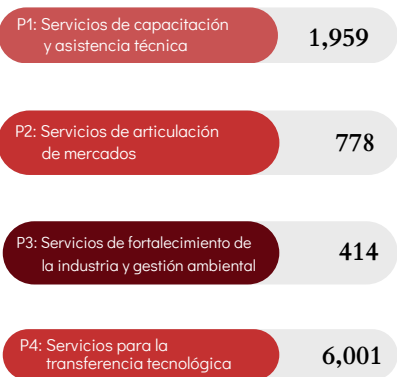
P1: Servicios de capacitación y asistencia técnica
1,959

P2: Servicios de articulación de mercados
778

P3: Servicios de fortalecimiento de la industria y gestión ambiental
414

P4: Servicios para la transferencia tecnológica
6,001